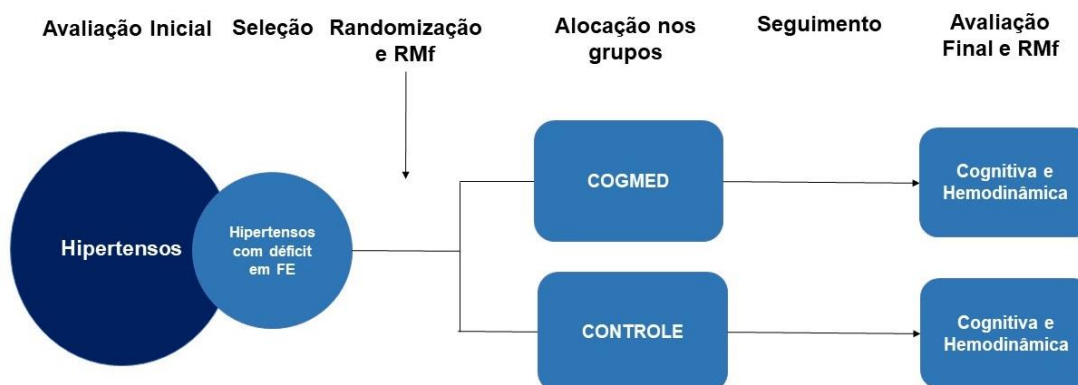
Avaliação Inicial Seleção Randomização e RMf Alocação nos grupos Seguimento Avaliação Final e RMf

Hipertensos

Hipertensos com déficit em FE

COGMED

CONTROLE

Cognitiva e Hemodinâmica

Cognitiva e Hemodinâmica